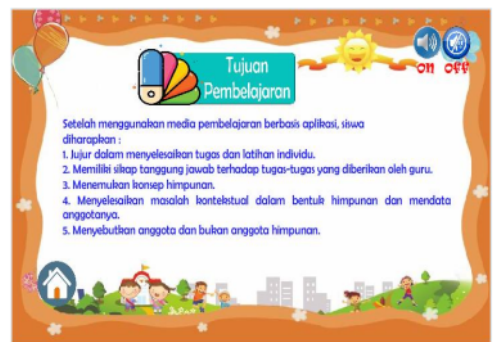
Tujuan Pembelajaran

ON OFF

Setelah menggunakan media pembelajaran berbasis aplikasi, siswa diharapkan :
1. Jujur dalam menyelesaikan tugas dan latihan individu.
2. Memiliki sikap tanggung jawab terhadap tugas-tugas yang diberikan oleh guru.
3. Menemukan konsep himpunan.
4. Menyelesaikan masalah kontekstual dalam bentuk himpunan dan mendata anggotanya.
5. Menyebutkan anggota dan bukan anggota himpunan.